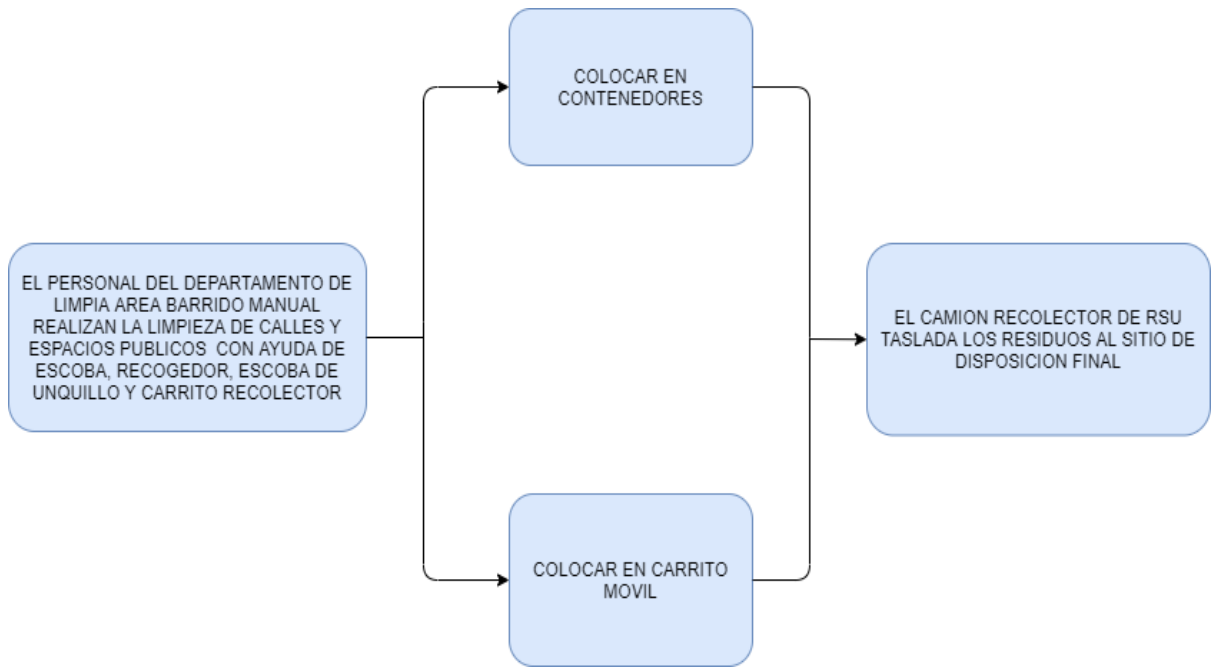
EL PERSONAL DEL DEPARTAMENTO DE LIMPIA AREA BARRIDO MANUAL REALIZAN LA LIMPIEZA DE CALLES Y ESPACIOS PUBLICOS CON AYUDA DE ESCOBA, RECOGEDOR, ESCOBA DE UNQUILLO Y CARRITO RECOLECTOR

COLOCAR EN CONTENEDORES

COLOCAR EN CARRITO MOVIL

EL CAMION RECOLECTOR DE RSU TASLADA LOS RESIDUOS AL SITIO DE DISPOSICION FINAL